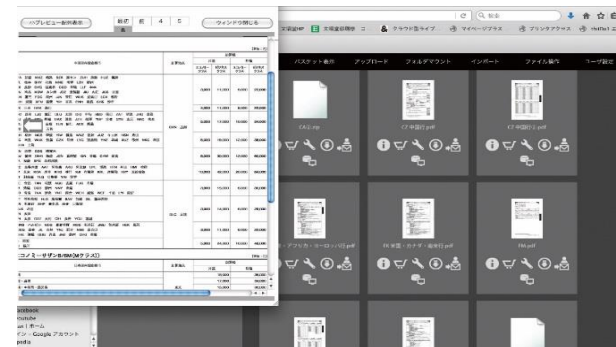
<<プレビュー制御表示　前頁　前　4 | 5　ウィンドウ閉じる

コノミーサブンB/RM(Mテクス)

C　検索
文部省HP　文部省情報　クラウド型ライブ　マイページプラス　プリンタプラス

バスケット表示　アップロード　フォルダマウント　インポート　ファイル操作　ユーザ設定

CX-D.zip　CT 中国行 2.pdf　CT 中国行 2.pdf

FR 米国・カナダ・豪州行 pdf　FM.pdf

acebook
outube
ail | ホーム
イン - Google アカウント
pedia